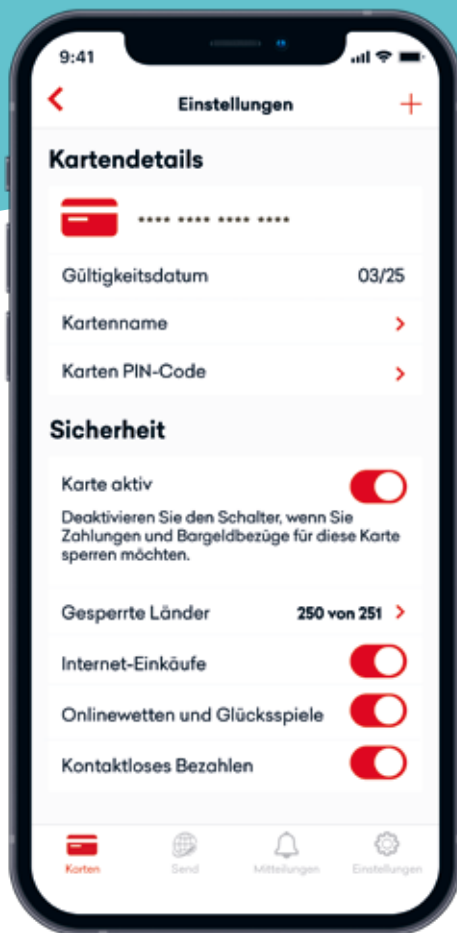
9:41

Einstellungen

Kartendetails

**** **** **** ****

Gültigkeitsdatum 03/25

Kartenname

Karten PIN-Code

Sicherheit

Karte aktiv

Deaktivieren Sie den Schalter, wenn Sie Zahlungen und Bargeldbezüge für diese Karte sperren möchten.

Gesperrte Länder 250 von 251

Internet-Einkäufe

Onlinewetten und Glücksspiele

Kontaktloses Bezahlen

Karten Send Mitteilungen Einstellungen